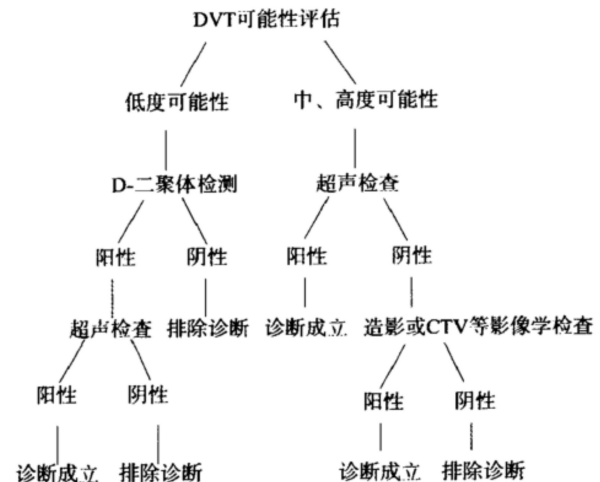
DVT可能性评估

低度可能性

中、高度可能性

D-二聚体检测

超声检查

阳性

阴性

阳性

阴性

超声检查

排除诊断

诊断成立

造影或CTV等影像学检查

阳性

阴性

阳性

阴性

诊断成立

排除诊断

诊断成立

排除诊断